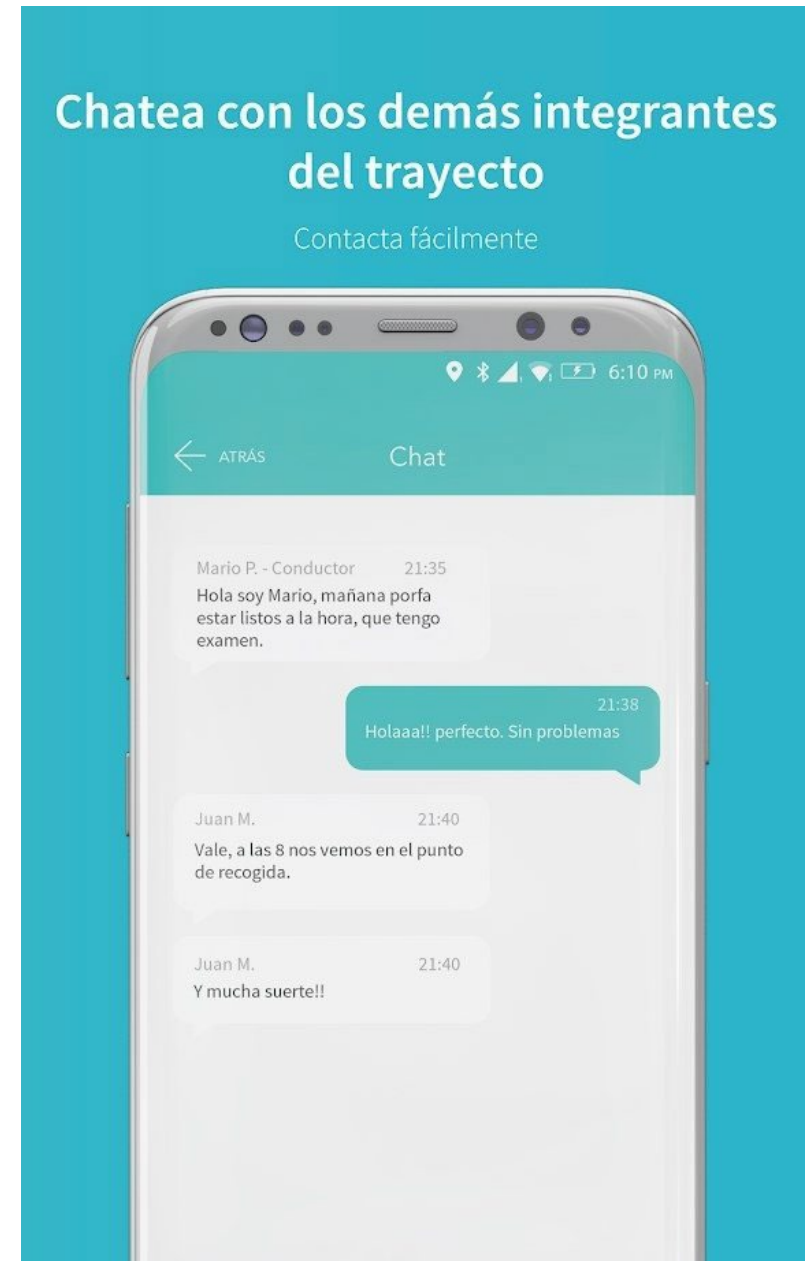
Chatea con los demás integrantes del trayecto

Contacta fácilmente

6:10 PM

ATRÁS

Chat

Mario P. - Conductor 21:35
Hola soy Mario, mañana porfa estar listos a la hora, que tengo examen.

21:38
Holaaa!! perfecto. Sin problemas

Juan M. 21:40
Vale, a las 8 nos vemos en el punto de recogida.

Juan M. 21:40
Y mucha suerte!!